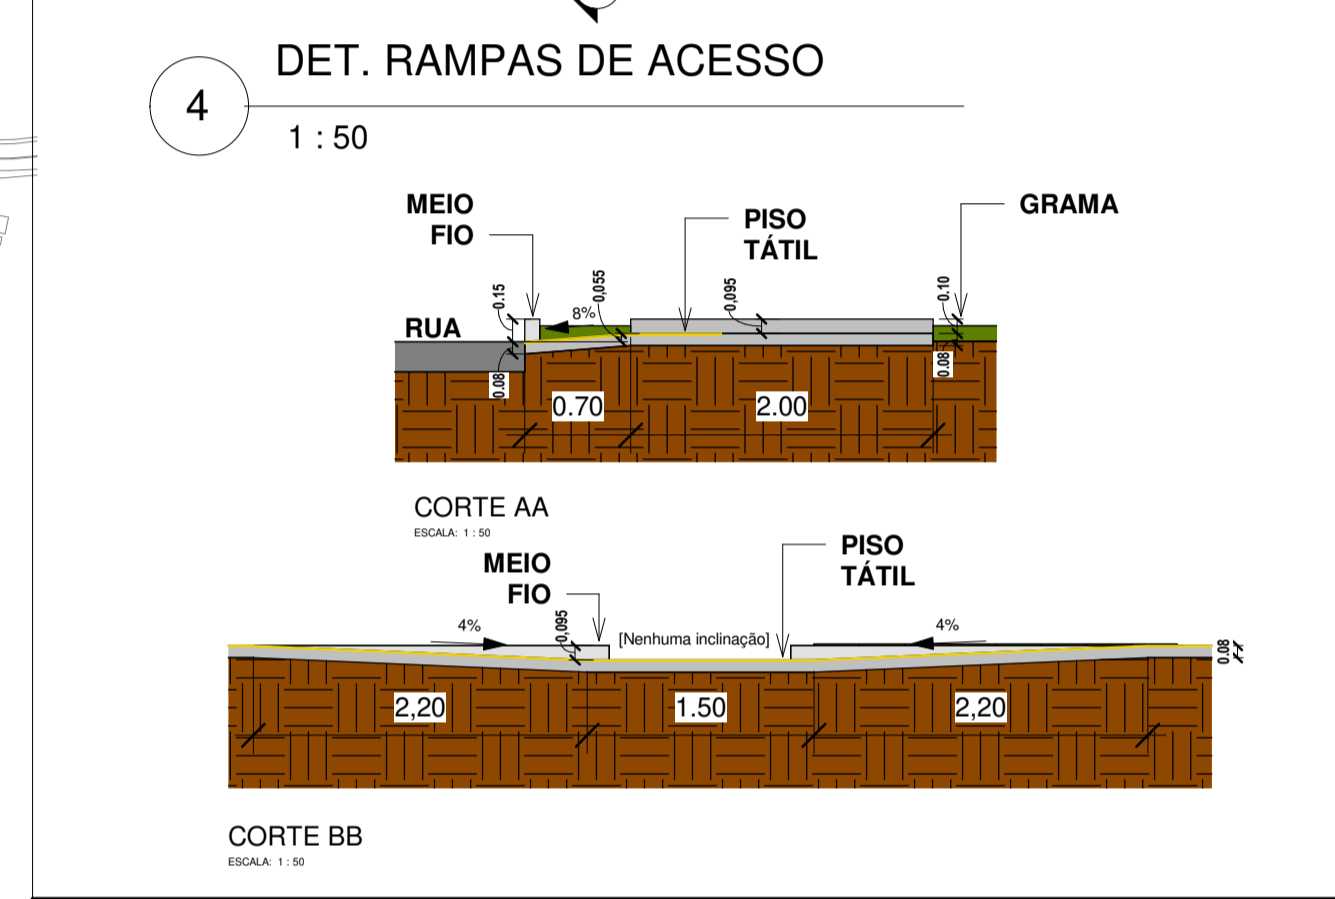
4

DET. RAMPAS DE ACESSO

1 : 50

MEIO FIO

PISO TÁTIL

GRAMA

RUA

0.15

0.08

8%

0,055

0,095

0.10

0.08

0.70

2.00

CORTE AA

ESCALA: 1 : 50

MEIO FIO

PISO TÁTIL

4%

0,095

[Nenhuma inclinação]

4%

0.08

2,20

1.50

2,20

CORTE BB

ESCALA: 1 : 50